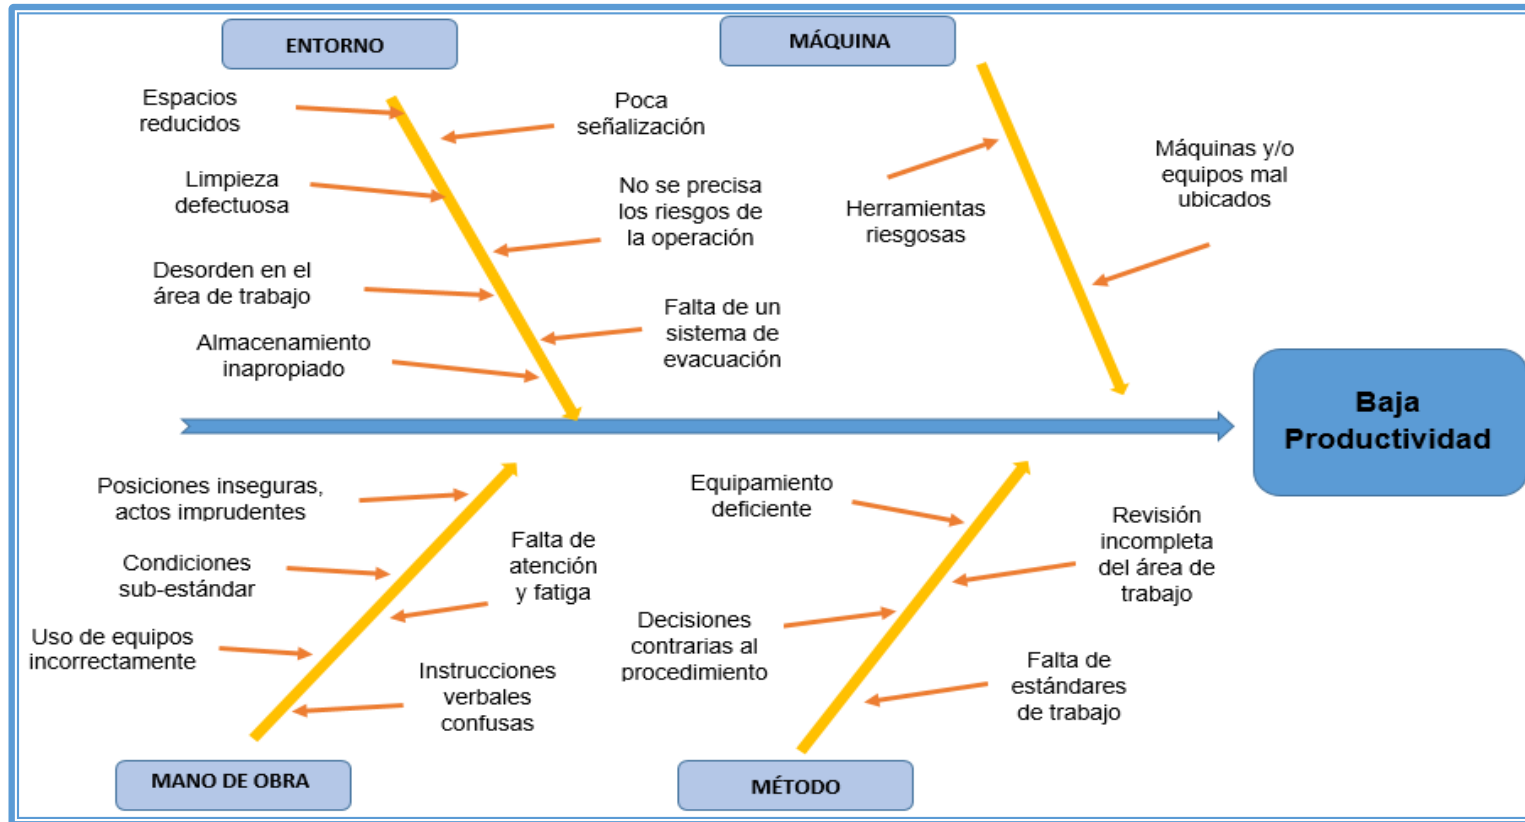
ENTORNO

MÁQUINA

Espacios reducidos

Poca señalización

Limpieza defectuosa

No se precisa los riesgos de la operación

Desorden en el área de trabajo

Almacenamiento inapropiado

Falta de un sistema de evacuación

Herramientas riesgosas

Máquinas y/o equipos mal ubicados

Baja Productividad

Posiciones inseguras, actos imprudentes

Condiciones sub-estándar

Uso de equipos incorrectamente

Falta de atención y fatiga

Instrucciones verbales confusas

Equipamiento deficiente

Decisiones contrarias al procedimiento

Revisión incompleta del área de trabajo

Falta de estándares de trabajo

MANO DE OBRA

MÉTODO